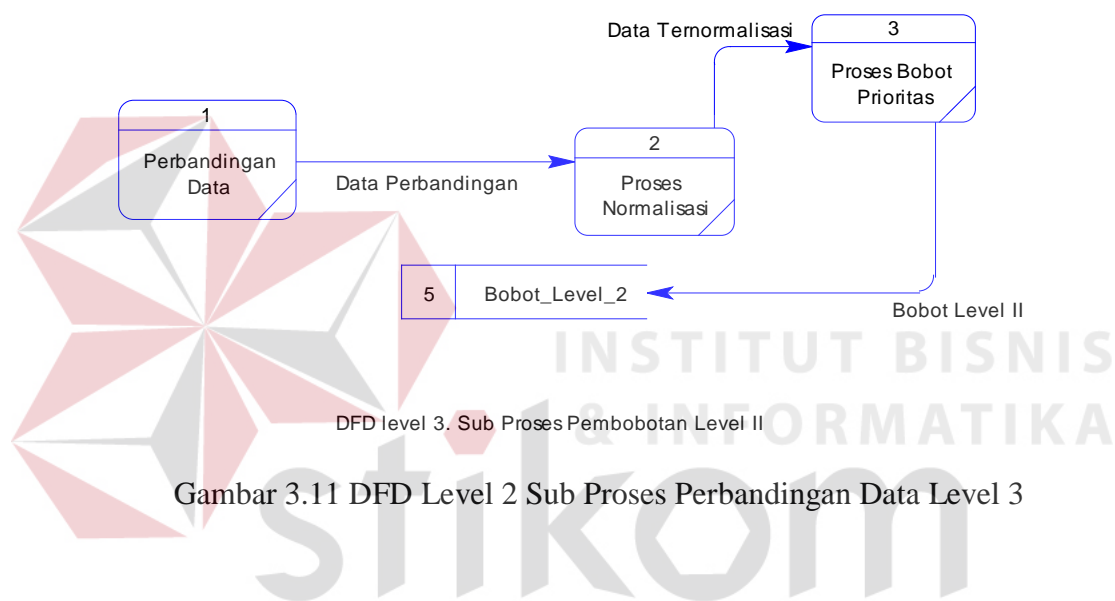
Data Ternormalisasi

3

Proses Bobot Prioritas

1

Perbandingan Data

Data Perbandingan

2

Proses Normalisasi

5

Bobot_Level_2

Bobot Level II

INSTITUT BISNIS & INFORMATIKA

DFD level 3. Sub Proses Pembobotan Level II

Gambar 3.11 DFD Level 2 Sub Proses Perbandingan Data Level 3

stikom